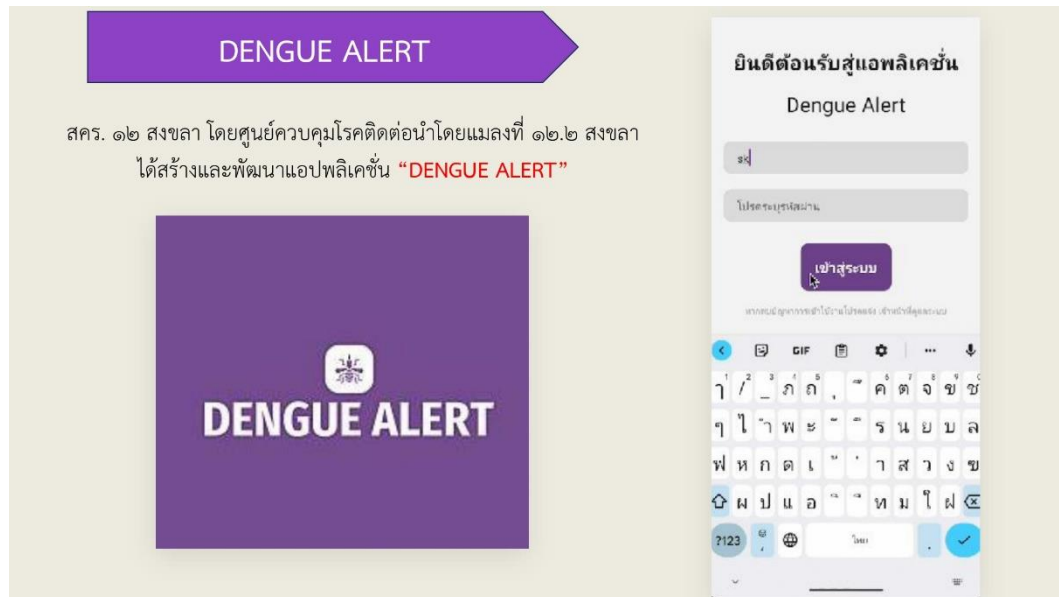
DENGUE ALERT

สคร. ๑๒ สงขลา โดยศูนย์ควบคุมโรคติดต่อนำโดยแมลงที่ ๑๒.๒ สงขลา ได้สร้างและพัฒนาแอปพลิเคชั่น "DENGUE ALERT"

DENGUE ALERT

ยินดีต้อนรับสู่แอพลิเคชั่น

Dengue Alert

สง

โปรดระบุรหัสผ่าน

เข้าสู่ระบบ

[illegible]

GIF

ๅ / _ ภ ถ ุ ึ ค ต จ ข ช

ๆ ไ ำ พ ะ ั ี ร น ย บ ล

ฟ ห ก ด เ ้ ่ า ส ว ง ฃ

ผ ป แ อ ิ ื ท ม ใ ฝ

?123

ไทย